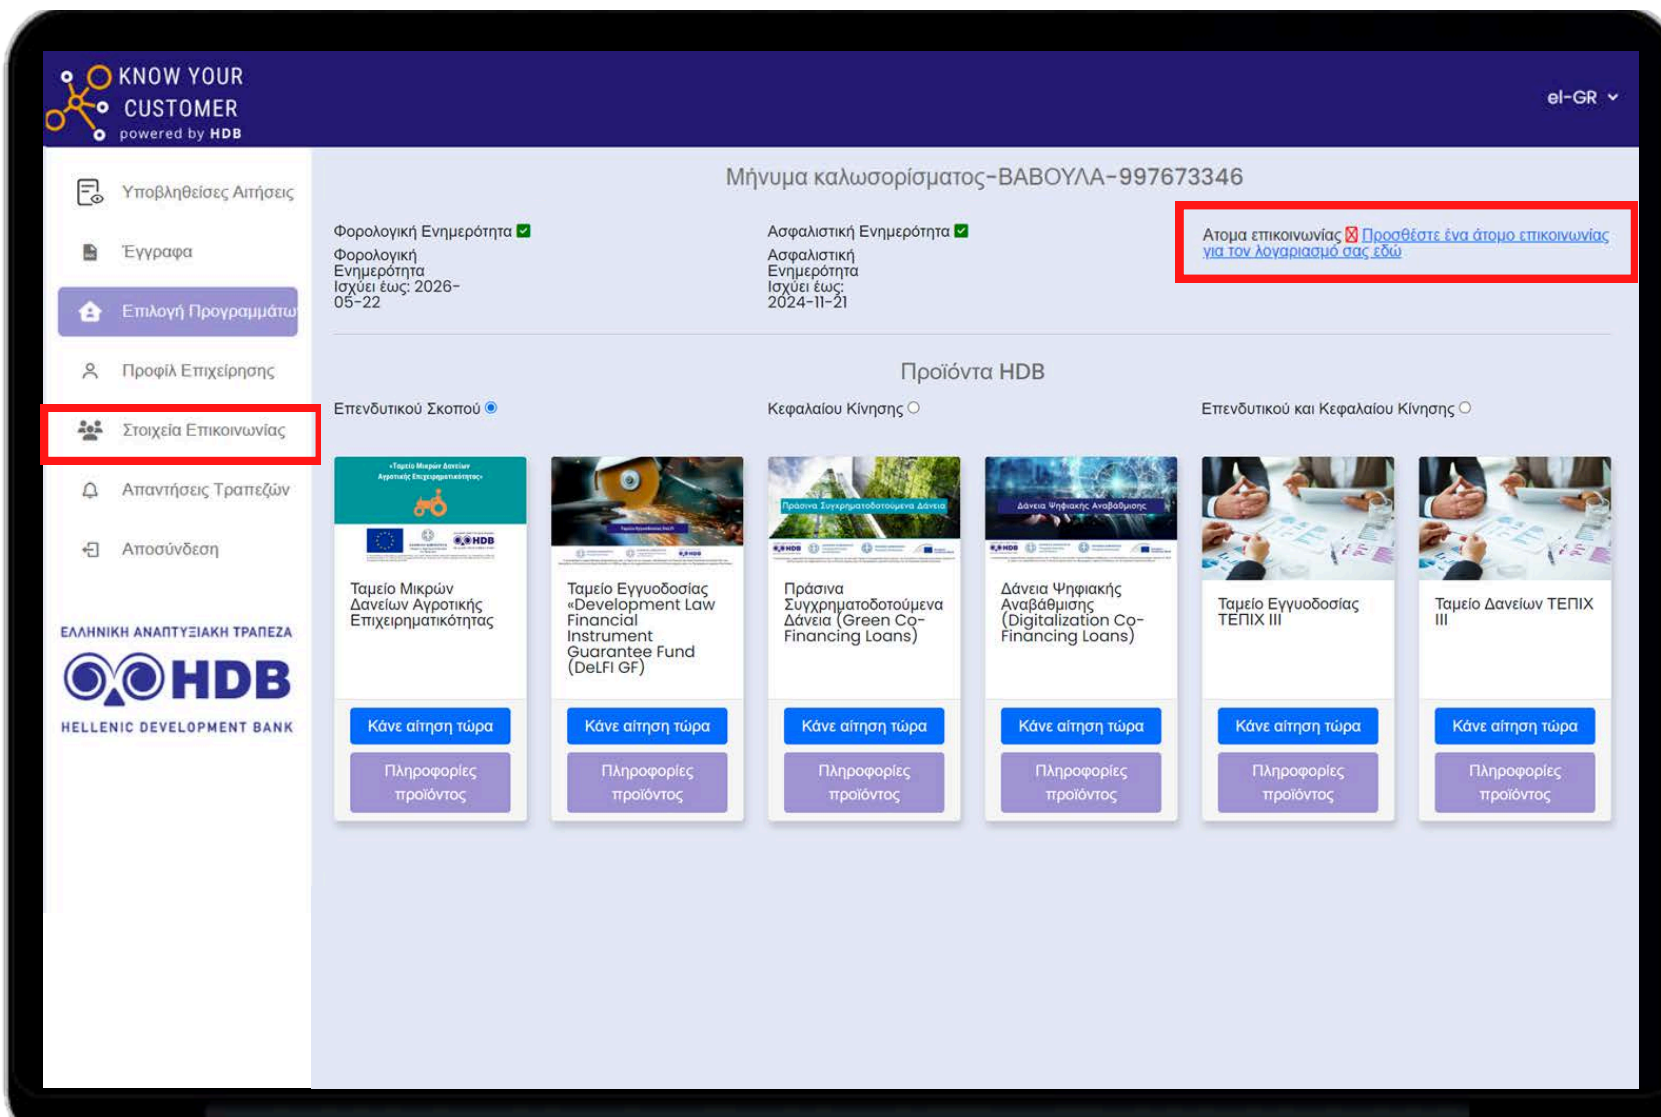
KNOW YOUR CUSTOMER
powered by HDB

el-GR

Υποβληθείσες Αιτήσεις
Έγγραφα
Επιλογή Προγραμμάτω
Προφίλ Επιχείρησης
Στοιχεία Επικοινωνίας
Απαντήσεις Τραπεζών
Αποσύνδεση

ΕΛΛΗΝΙΚΗ ΑΝΑΠΤΥΞΙΑΚΗ ΤΡΑΠΕΖΑ
HDB
HELLENIC DEVELOPMENT BANK

Μήνυμα καλωσορίσματος-ΒΑΒΟΥΛΑ-997673346

Φορολογική Ενημερότητα
Φορολογική Ενημερότητα Ισχύει έως: 2026-05-22

Ασφαλιστική Ενημερότητα
Ασφαλιστική Ενημερότητα Ισχύει έως: 2024-11-21

Ατομα επικοινωνίας Προσθέστε ένα άτομο επικοινωνίας για τον λογαριασμό σας εδώ

Προϊόντα HDB

Επενδυτικού Σκοπού
Κεφαλαίου Κίνησης
Επενδυτικού και Κεφαλαίου Κίνησης

Ταμείο Μικρών Δανείων Αγροτικής Επιχειρηματικότητας
Κάνε αίτηση τώρα
Πληροφορίες προϊόντος

Ταμείο Εγγυοδοσίας «Development Law Financial Instrument Guarantee Fund (DeLFI GF)
Κάνε αίτηση τώρα
Πληροφορίες προϊόντος

Πράσινα Συγχρηματοδοτούμενα Δάνεια (Green Co-Financing Loans)
Κάνε αίτηση τώρα
Πληροφορίες προϊόντος

Δάνεια Ψηφιακής Αναβάθμισης (Digitalization Co-Financing Loans)
Κάνε αίτηση τώρα
Πληροφορίες προϊόντος

Ταμείο Εγγυοδοσίας ΤΕΠΙΧ III
Κάνε αίτηση τώρα
Πληροφορίες προϊόντος

Ταμείο Δανείων ΤΕΠΙΧ III
Κάνε αίτηση τώρα
Πληροφορίες προϊόντος